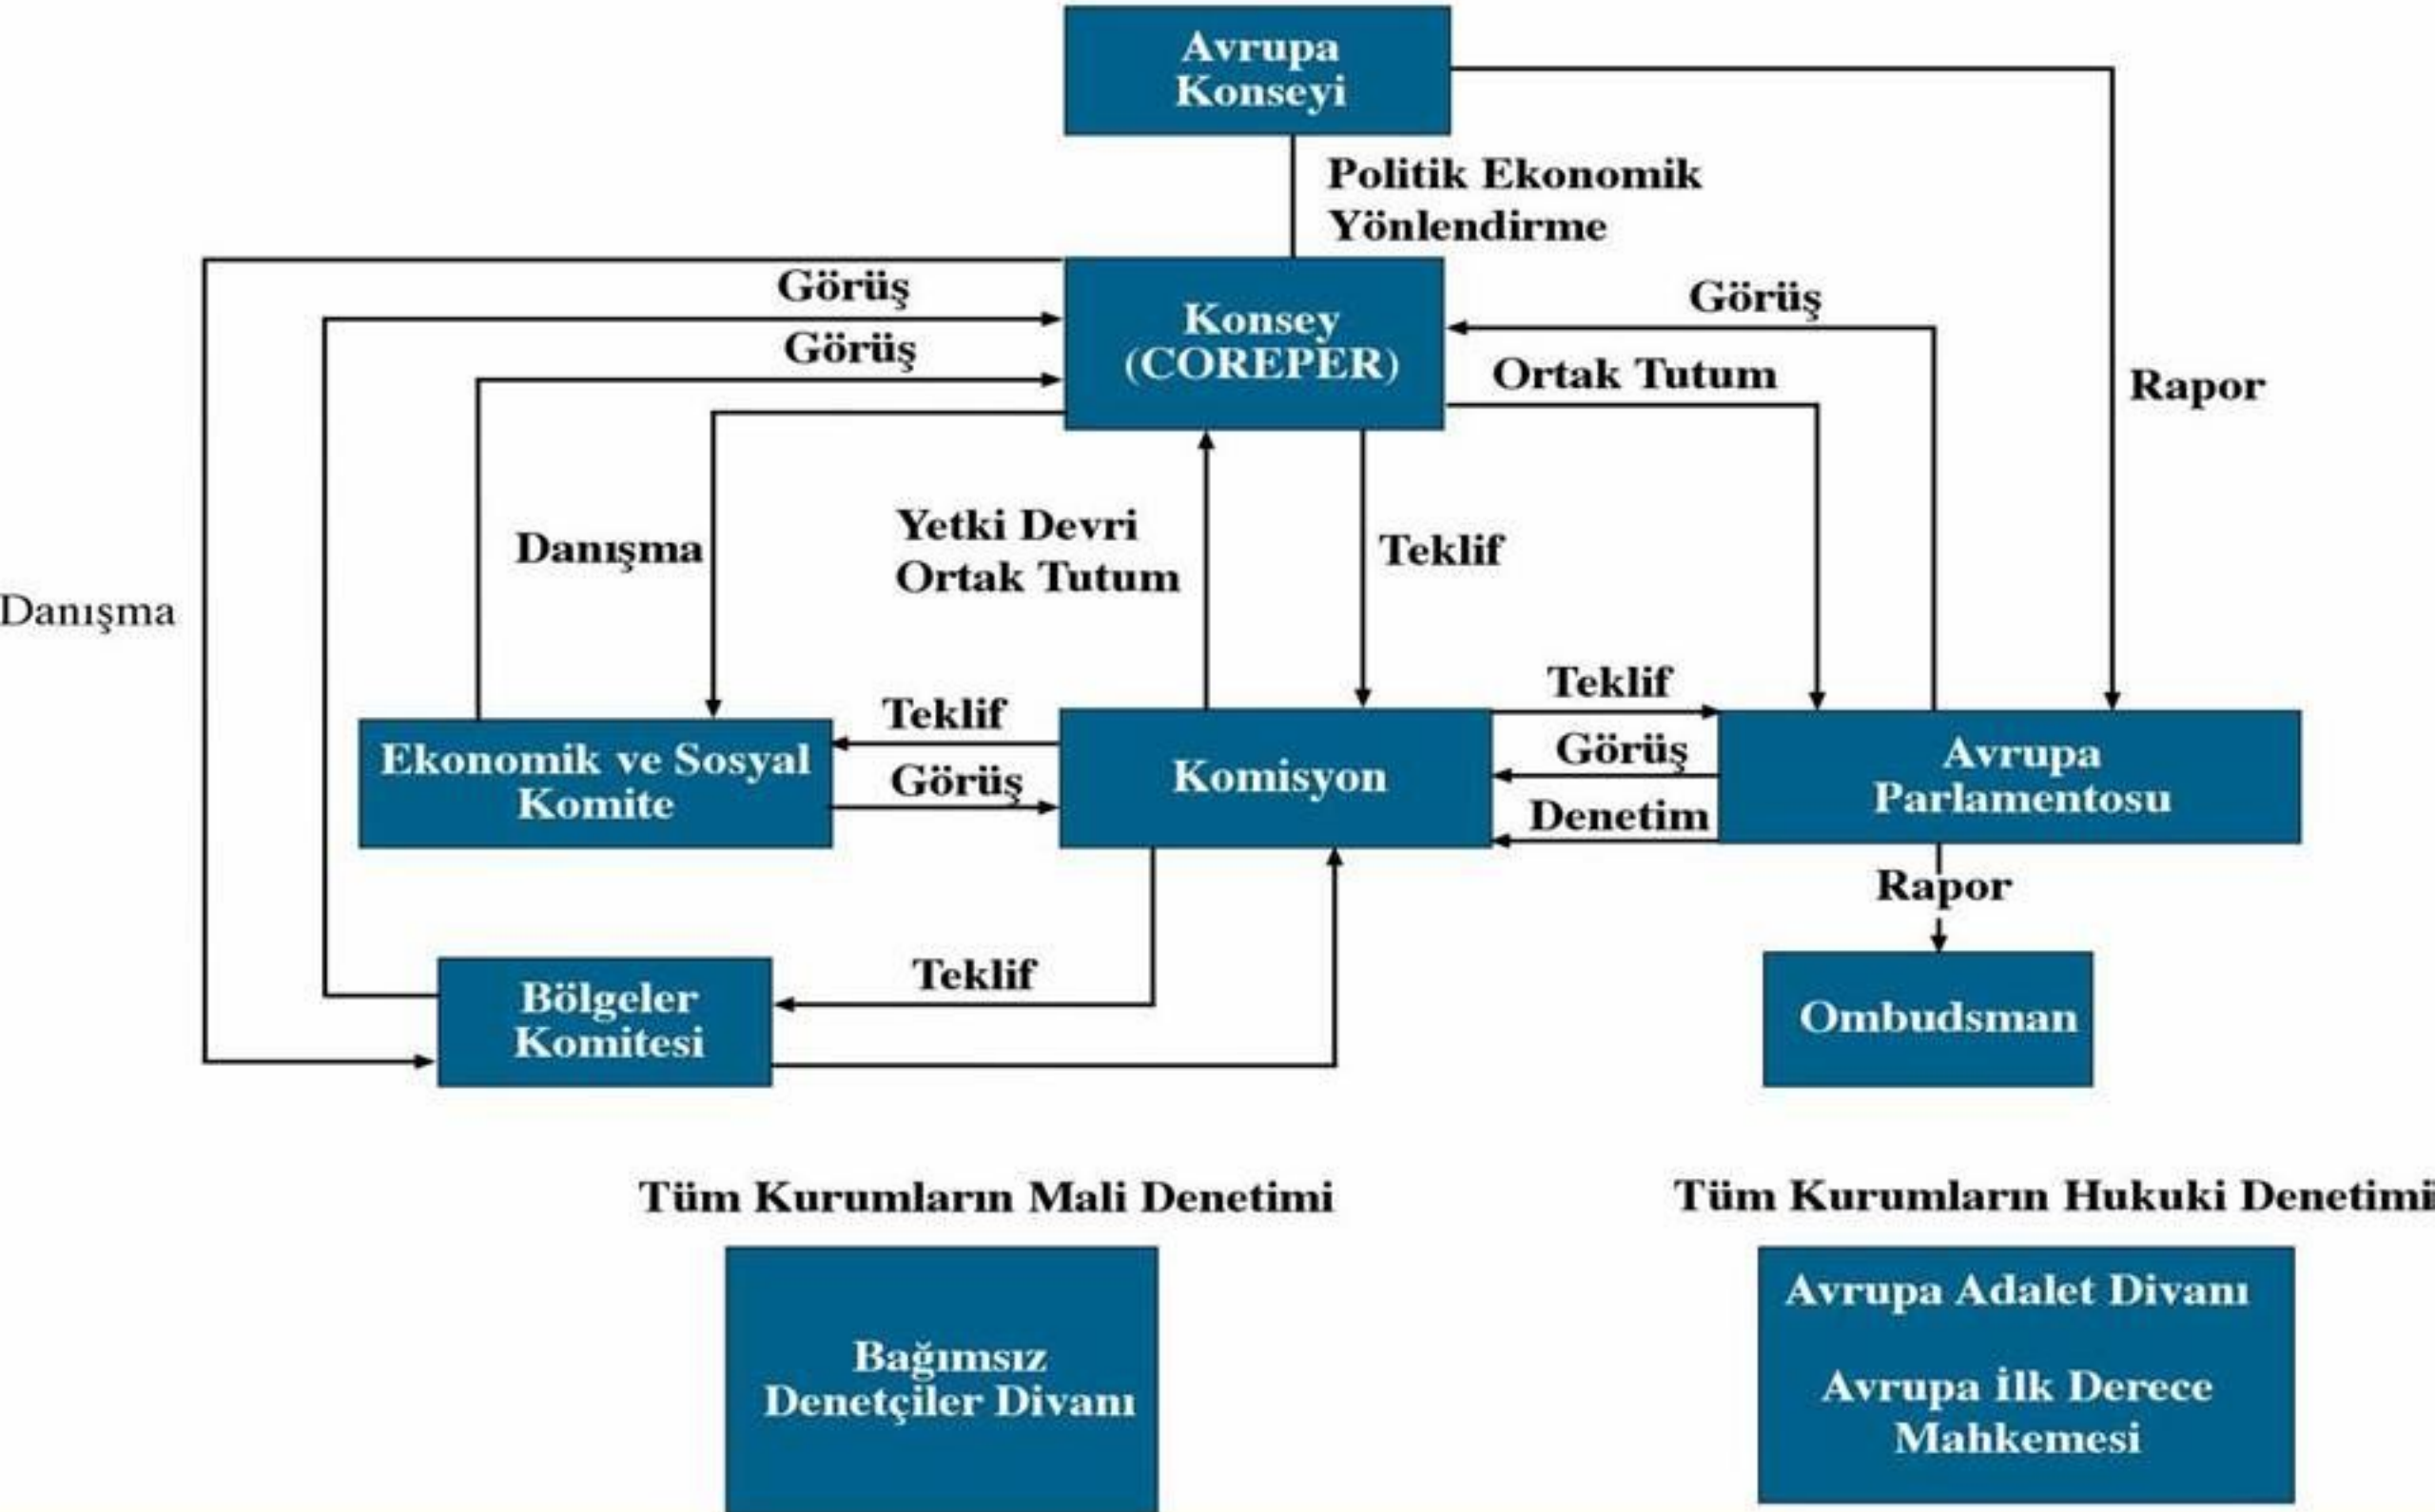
Avrupa Konseyi

Politik Ekonomik Yönlendirme

Rapor

Görüş

Görüş

Konsey (COREPER)

Görüş

Ortak Tutum

Danışma

Danışma

Yetki Devri Ortak Tutum

Teklif

Teklif

Teklif

Ekonomik ve Sosyal Komite

Görüş

Komisyon

Görüş

Denetim

Avrupa Parlamentosu

Rapor

Teklif

Bölgeler Komitesi

Ombudsman

Tüm Kurumların Mali Denetimi

Tüm Kurumların Hukuki Denetimi

Bağımsız Denetçiler Divanı

Avrupa Adalet Divanı

Avrupa ilk Derece Mahkemesi